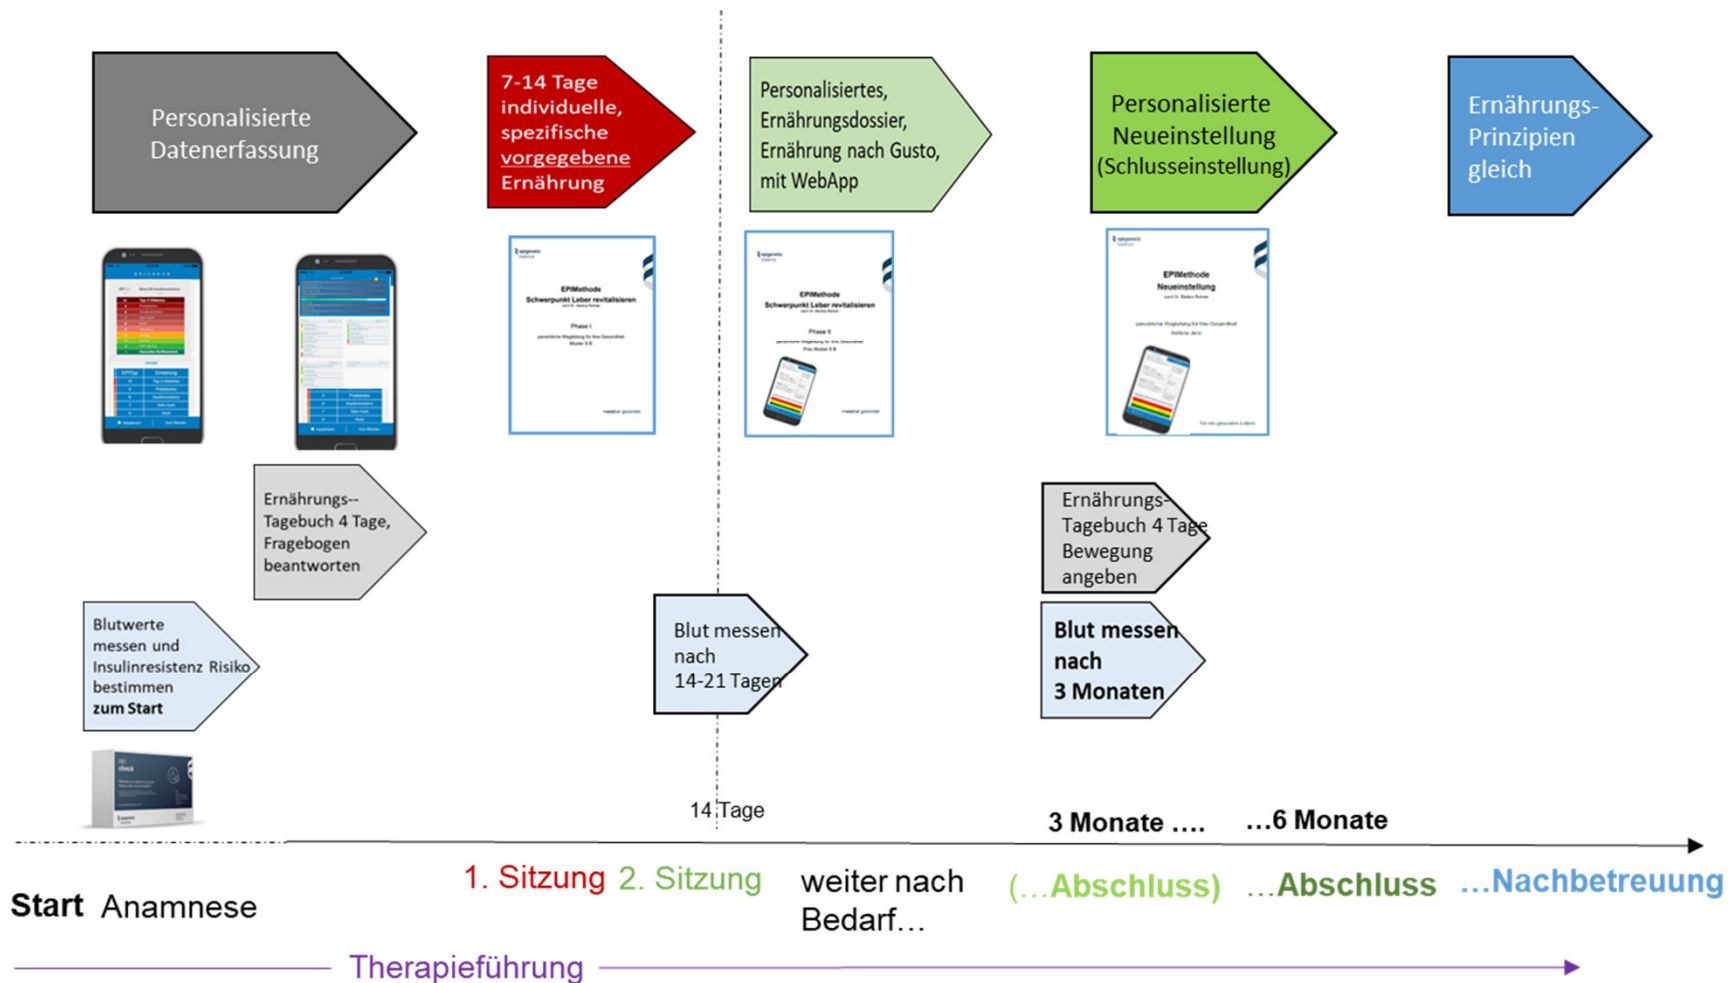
Personalisierte Datenerfassung

7-14 Tage individuelle, spezifische vorgegebene Ernährung

Personalisiertes, Ernährungsdossier, Ernährung nach Gusto, mit WebApp

Personalisierte Neueinstellung (Schlusseinstellung)

Ernährungs-Prinzipien gleich

EPIMethode
Schwerpunkt Leber revitalisieren
Phase I

EPIMethode
Schwerpunkt Leber revitalisieren
Phase II

EPIMethode
Neueinstellung

Ernährungs--Tagebuch 4 Tage, Fragebogen beantworten

Ernährungs-Tagebuch 4 Tage Bewegung angeben

Blutwerte messen und Insulinresistenz Risiko bestimmen **zum Start**

Blut messen nach 14-21 Tagen

**Blut messen nach 3 Monaten**

14 Tage

**3 Monate ….** **…6 Monate**

**Start** Anamnese

1. Sitzung 2. Sitzung

weiter nach Bedarf…

**(…Abschluss)** **…Abschluss** **…Nachbetreuung**

Therapieführung